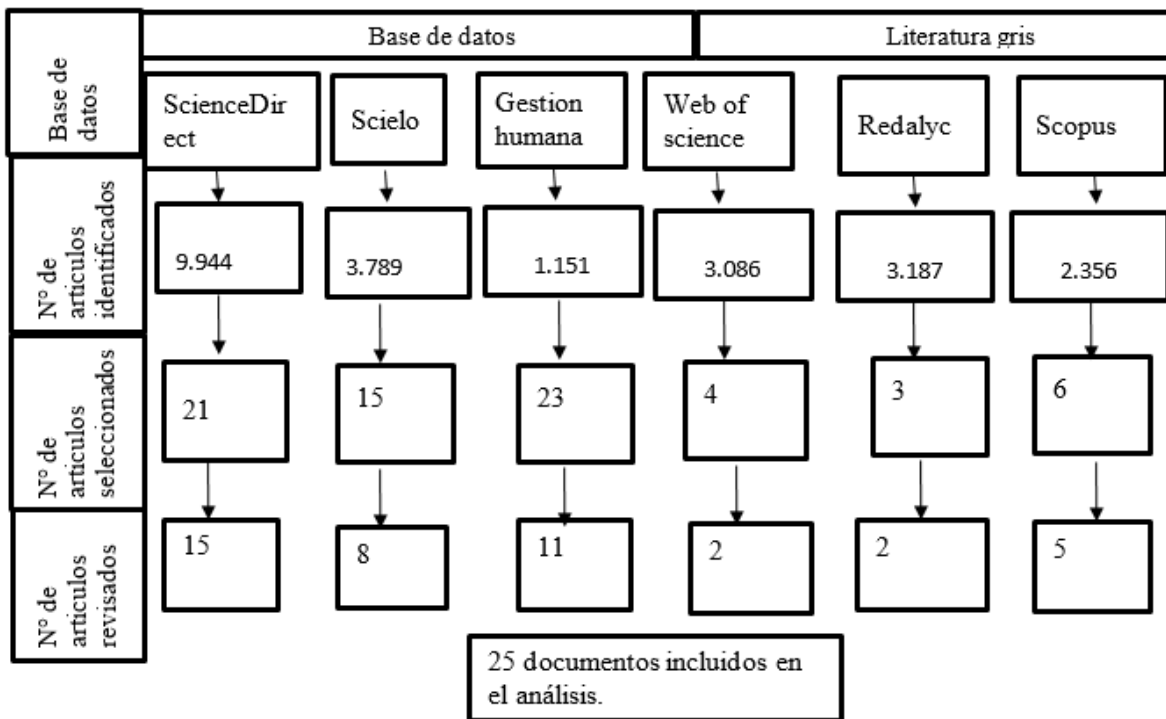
Base de datos

Base de datos

Literatura gris

ScienceDirect

Scielo

Gestion humana

Web of science

Redalyc

Scopus

Nº de articulos identificados

9.944

3.789

1.151

3.086

3.187

2.356

Nº de articulos seleccionados

21

15

23

4

3

6

Nº de articulos revisados

15

8

11

2

2

5

25 documentos incluidos en el análisis.